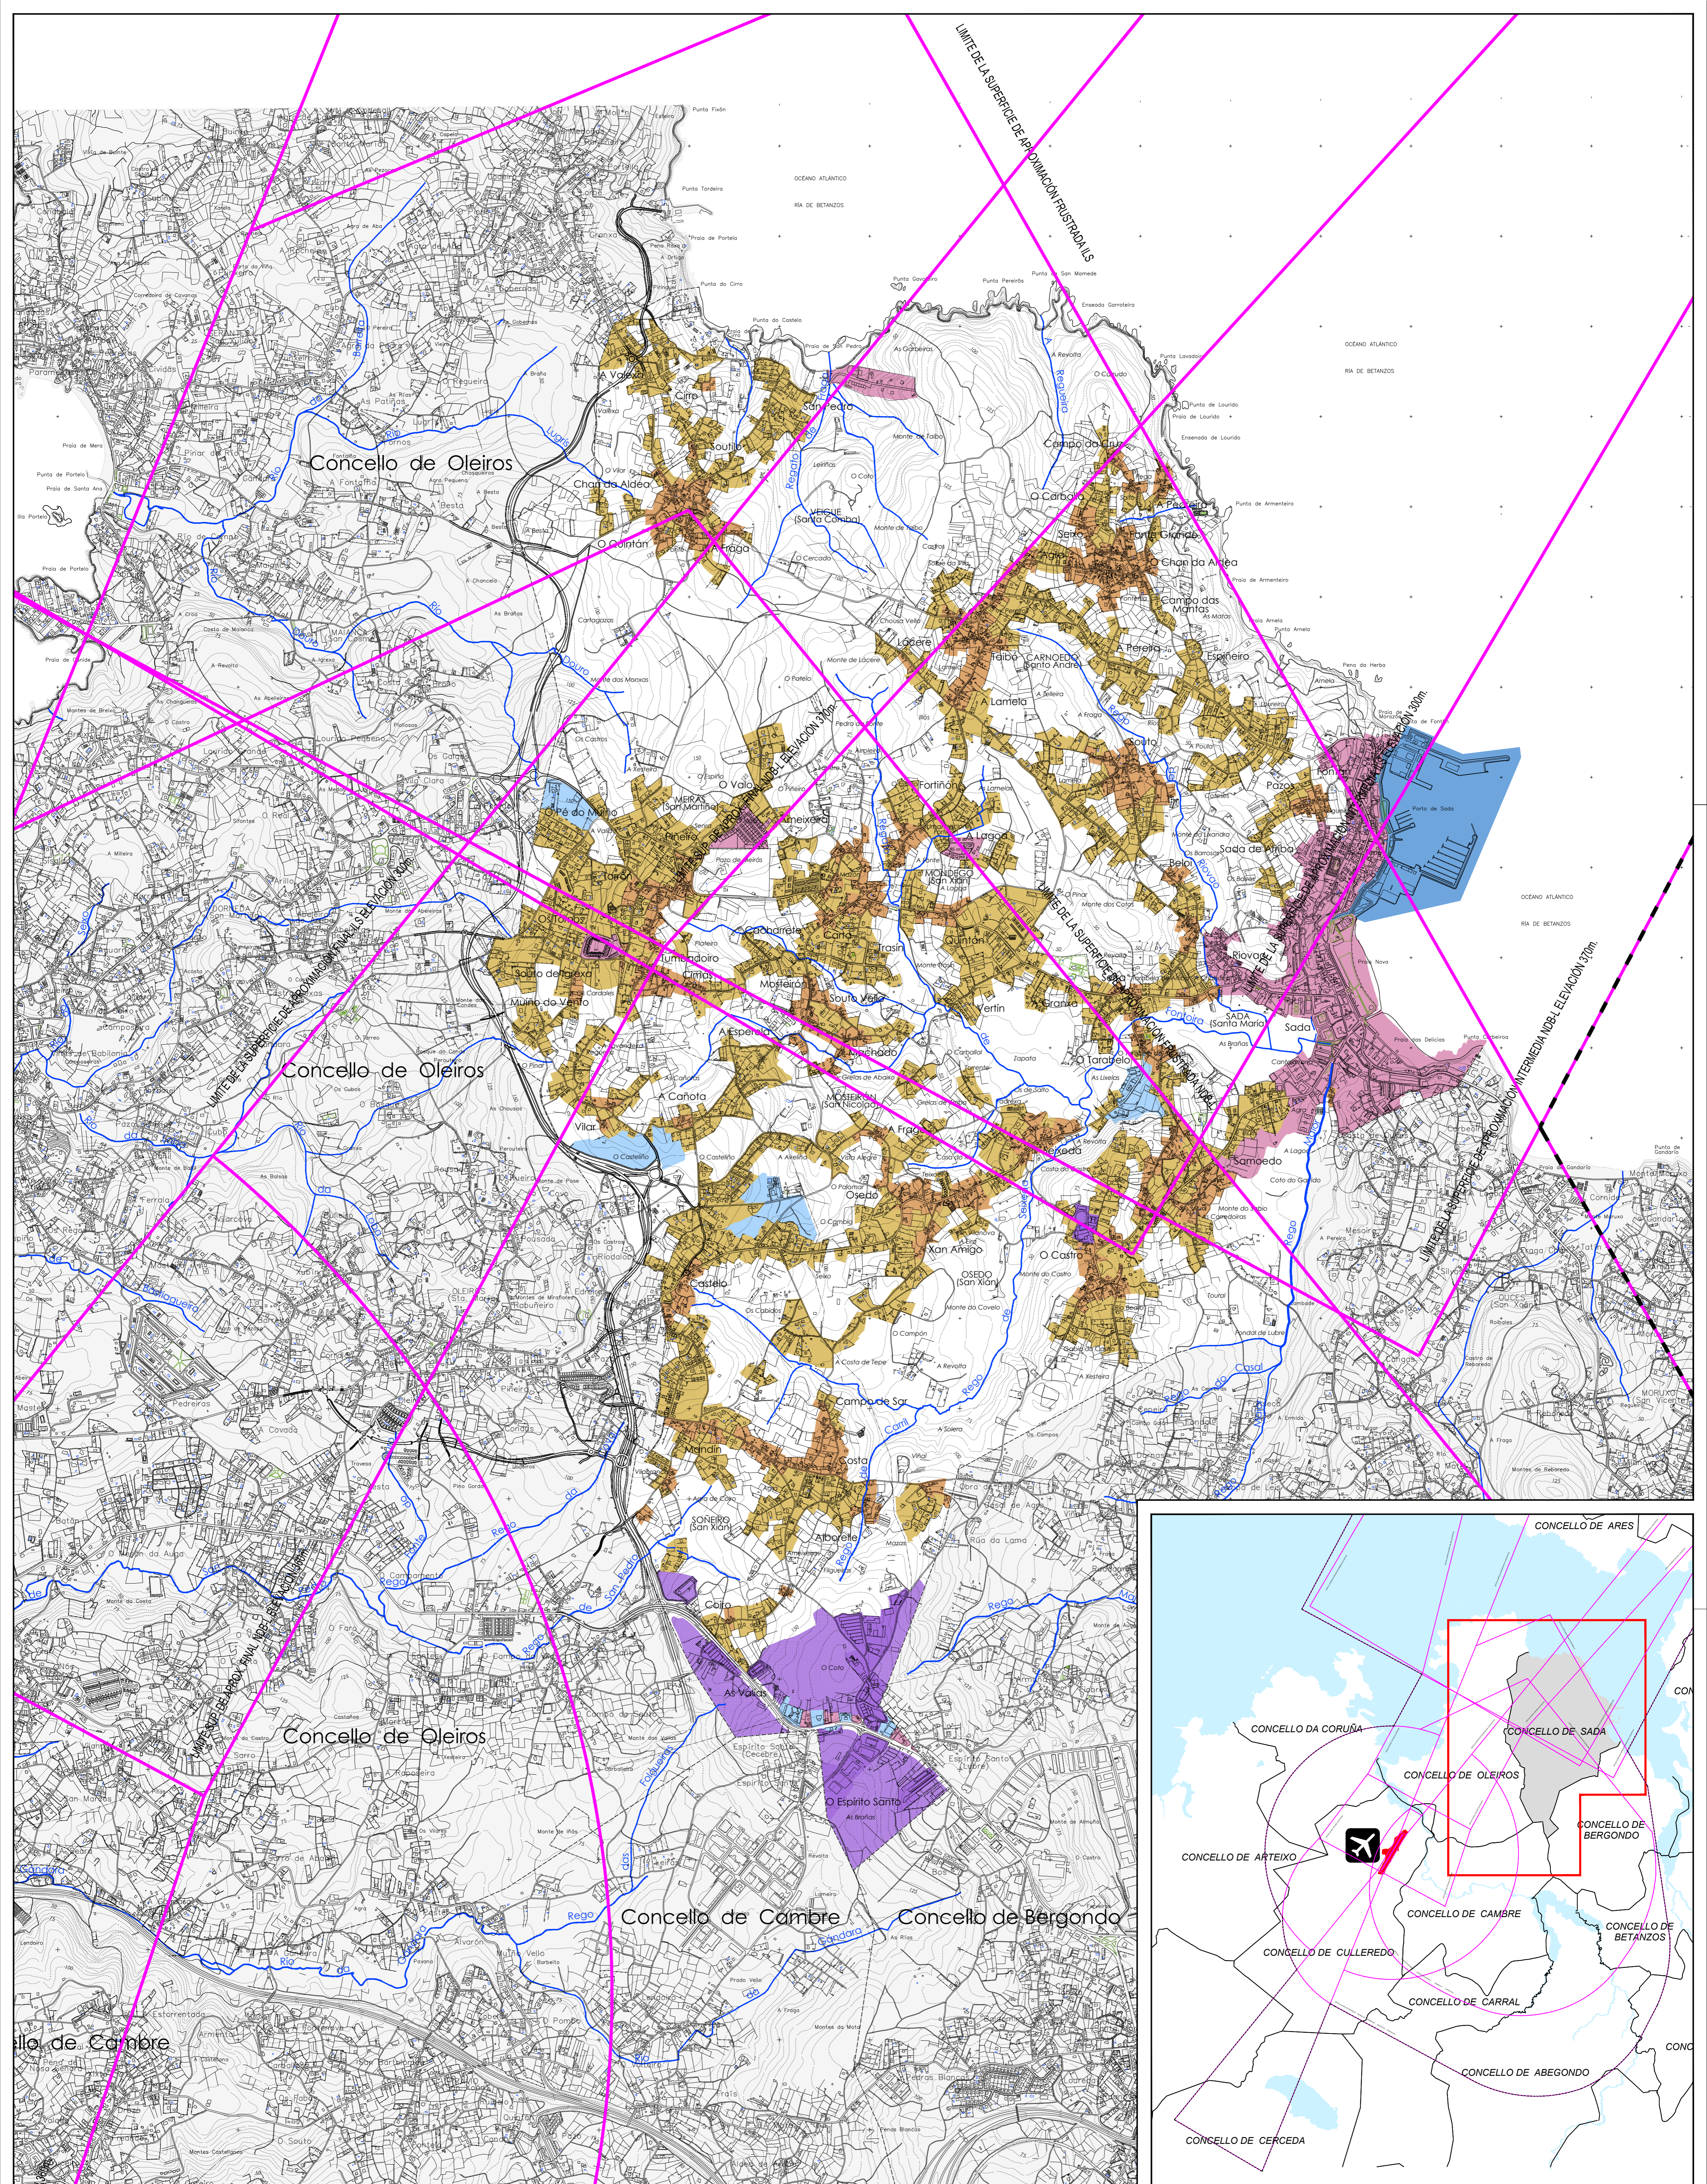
LIMITE DE LA SUPERFICIE DE APROXIMACIÓN FRUSTRADA ILS

OCÉANO ATLÁNTICO
RIA DE BETANZOS

OCÉANO ATLÁNTICO
RIA DE BETANZOS

OCÉANO ATLÁNTICO
RIA DE BETANZOS

Concello de Oleiros

Concello de Oleiros

Concello de Oleiros

Concello de Cambre

Concello de Bergondo

ello de Cambre

A Valiña
Chan da Aldea
O Outeiro
Sanpedro
Campo da Cruz
Chan da Aldea
Campo das Mantas
Pereira
Espenuco
CARNOEDO (Santa Andrés)
Lamela
Souto
Pazos
Sada de Arriba
MEIRÁS (San Martiño)
O Valo
Ameixeira
Fortiñón
A Lagoa
MONDEGO (San Xiao)
Sada
SADA (Santa María)
Fiouves
Samoedo
A Tarabela
Mosteiro
Souto Velo
Vertín
A Granxa
A Cañota
MOSTEIRO (San Nicolás)
A Fraga
Vilar
Osedo
Xan Amigo
O Castro
OSEDO (San Xiao)
Castelo
Campo do Sal
Costa
SOÑEIRO (San Xián)
Albarelle
Coto
As Valiñas
O Espírito Santo

LIMITE DE LA SUPERFICIE DE ASCENSO EN APROXIMACIÓN FRUSTRADA

LIMITE DE LA SUPERFICIE CÓNICA ELEVACIÓN 300m.

LIMITE DE LA SUPERFICIE DE APROXIMACIÓN INTERMEDIA NDB ELEVACIÓN 370m.

CONCELLO DE ARES
CONCELLO DA CORUÑA
CONCELLO DE SADA
CONCELLO DE OLEIROS
CONCELLO DE BERGONDO
CONCELLO DE ARTEIXO
CONCELLO DE CAMBRE
CONCELLO DE BETANZOS
CONCELLO DE CULLEREDO
CONCELLO DE CARRAL
CONCELLO DE ABEGONDO
CONCELLO DE CERCEDA